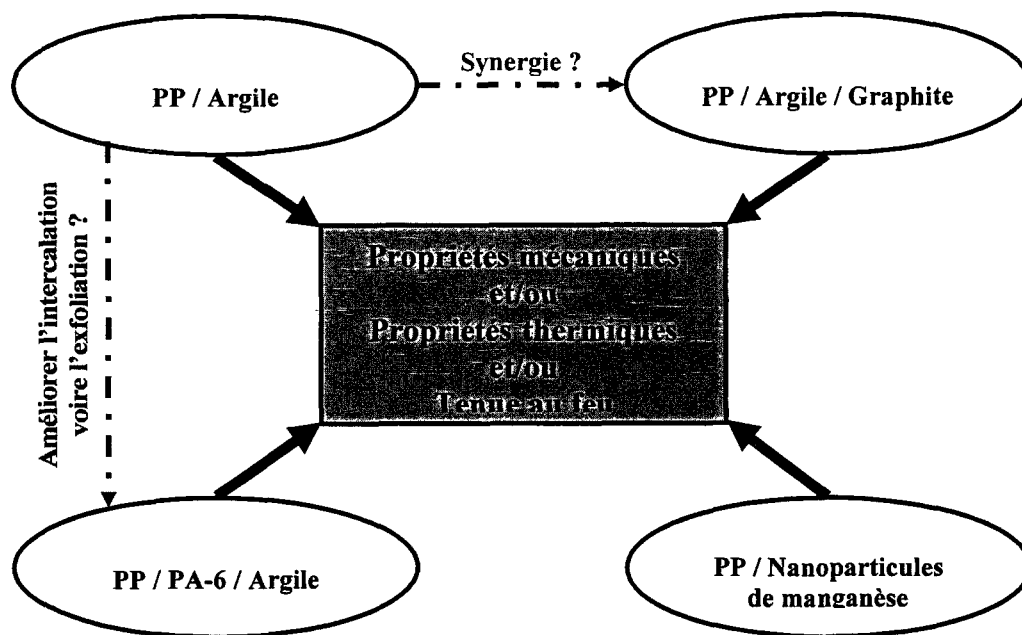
PP / Argile

Synergie ?

PP / Argile / Graphite

Améliorer l'intercalation voire l'exfoliation ?

Propriétés mécaniques
et/ou
Propriétés thermiques
et/ou
Tenue au feu

PP / PA-6 / Argile

PP / Nanoparticules de manganèse